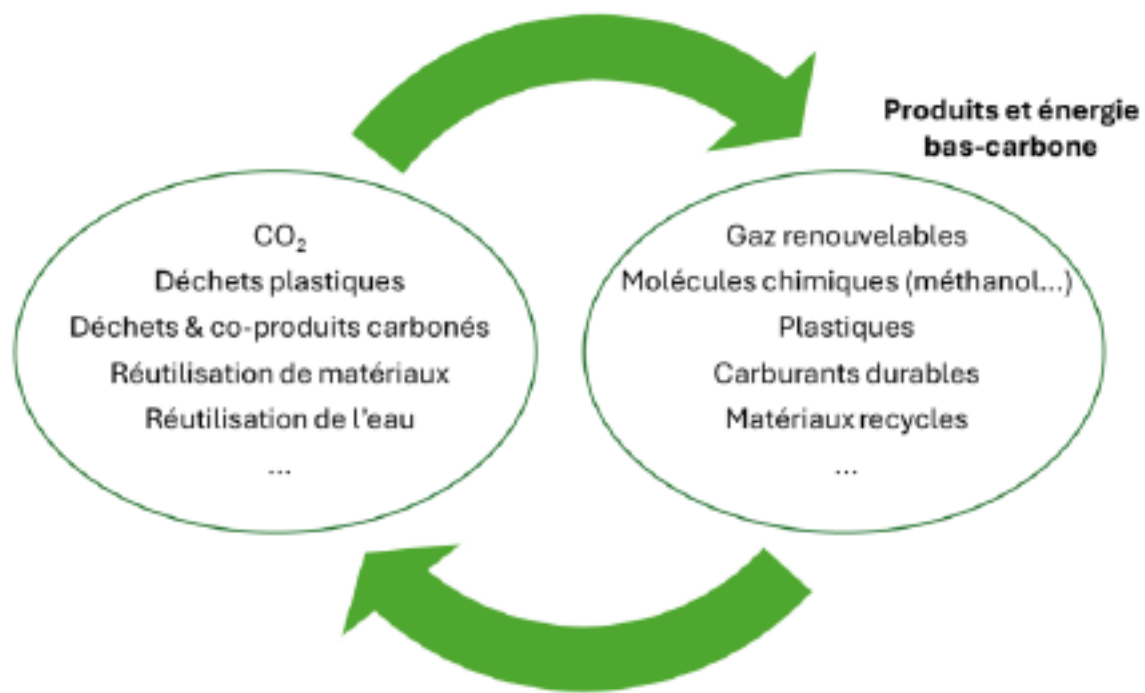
Produits et énergie bas-carbone

$CO_2$
Déchets plastiques
Déchets & co-produits carbonés
Réutilisation de matériaux
Réutilisation de l'eau
...

Gaz renouvelables
Molécules chimiques (méthanol...)
Plastiques
Carburants durables
Matériaux recycles
...